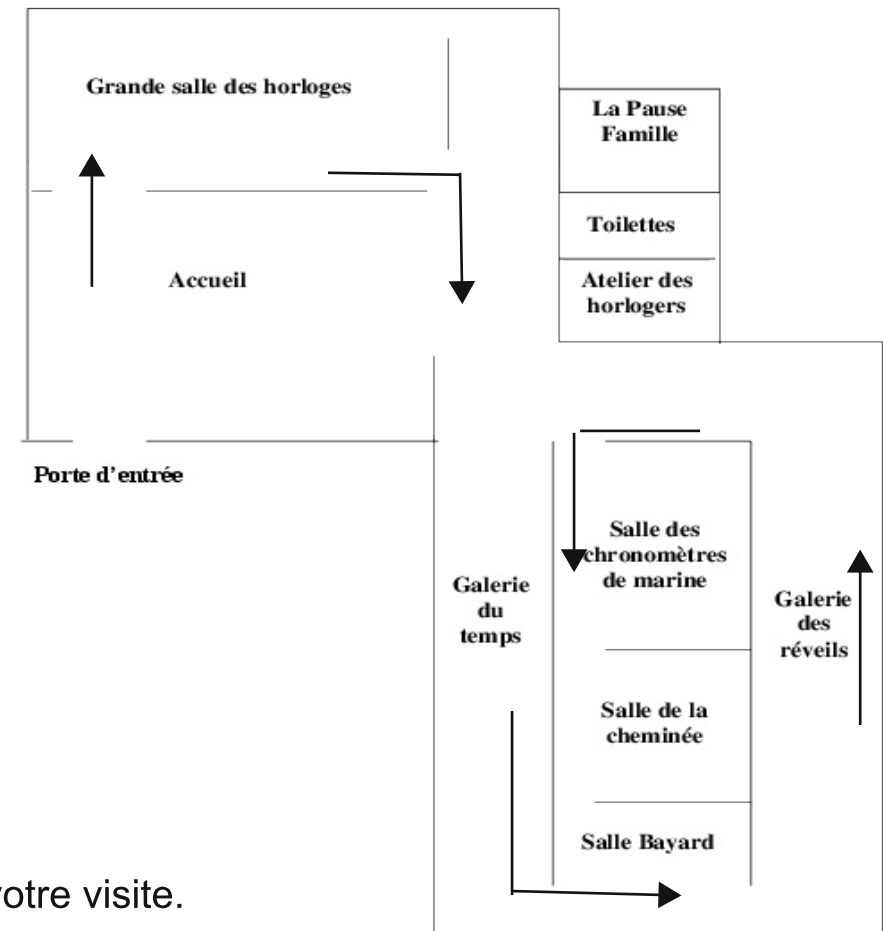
Grande salle des horloges

La Pause Famille

Toilettes

Accueil

Atelier des horlogers

Porte d'entrée

Salle des chronomètres de marine

Galerie du temps

Galerie des réveils

Salle de la cheminée

Salle Bayard

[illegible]otre visite.